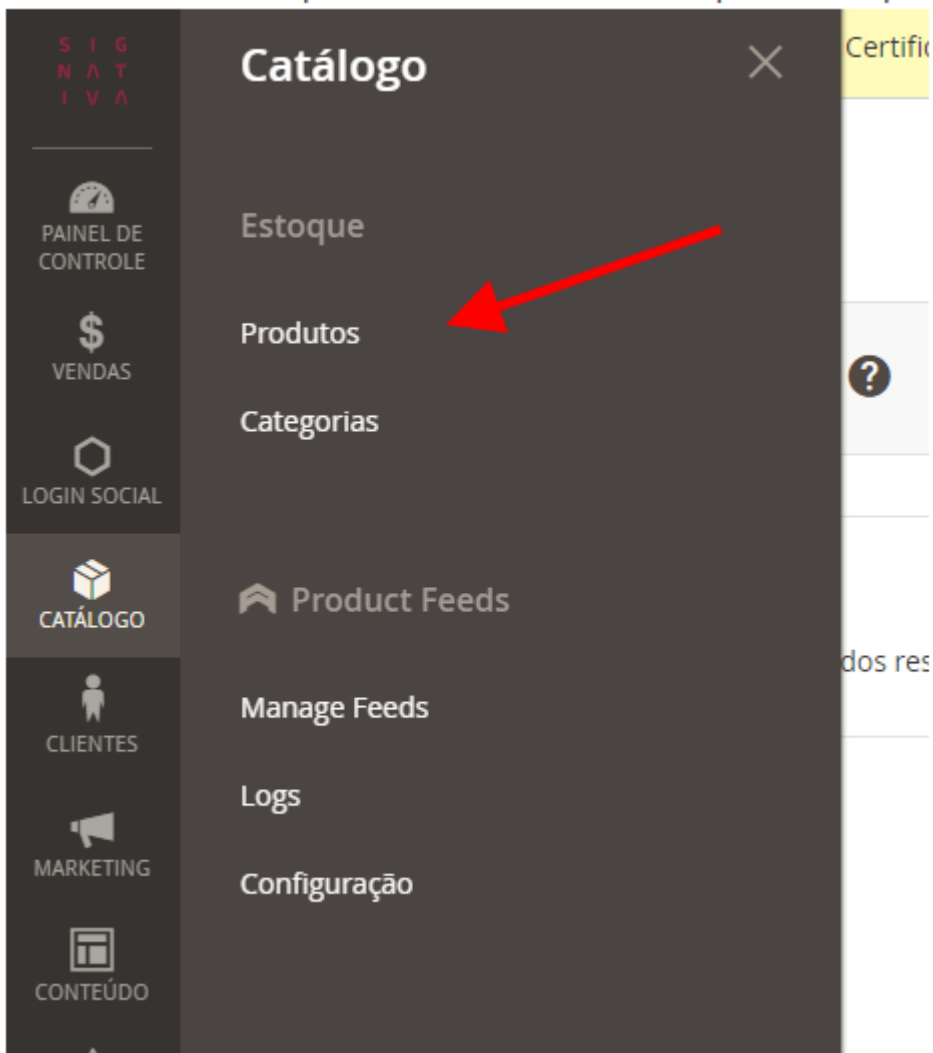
S I G
N A T
I V A

PAINEL DE CONTROLE

$
VENDAS

LOGIN SOCIAL

CATÁLOGO

CLIENTES

MARKETING

CONTEÚDO

Catálogo

Estoque

Produtos

Categorias

Product Feeds

Manage Feeds

Logs

Configuração

Certifi

dos res